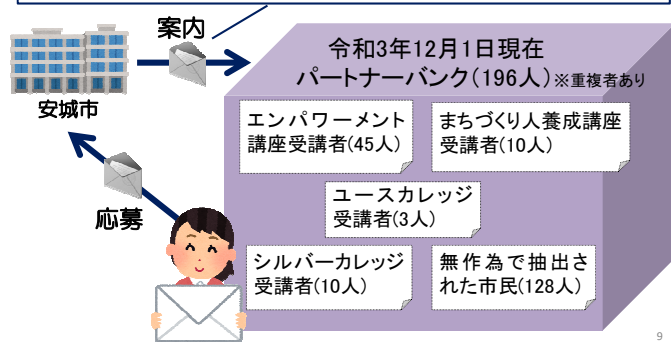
案内

安城市

応募

令和3年12月1日現在
パートナーバンク（196人）※重複者あり

エンパワーメント講座受講者(45人)

まちづくり人養成講座受講者(10人)

ユースカレッジ受講者(3人)

シルバーカレッジ受講者(10人)

無作為で抽出された市民(128人)

9